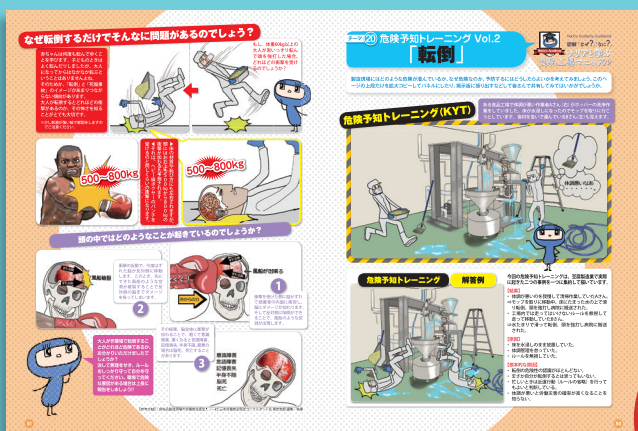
なぜ転倒するだけでそんなに問題があるのでしょう？

500〜800kg

500〜800kg

頭の中ではどのようなことが起きているのでしょうか？

頭蓋骨骨折

脳挫傷

2

1

3

意識障害
言語障害
記憶障害
半身不随
脳死
死亡

テーマ20 危険予知トレーニング Vol.2
「転倒」

危険予知トレーニング（KYT）

体調悪いなあ

危険予知トレーニング　解答例

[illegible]

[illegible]